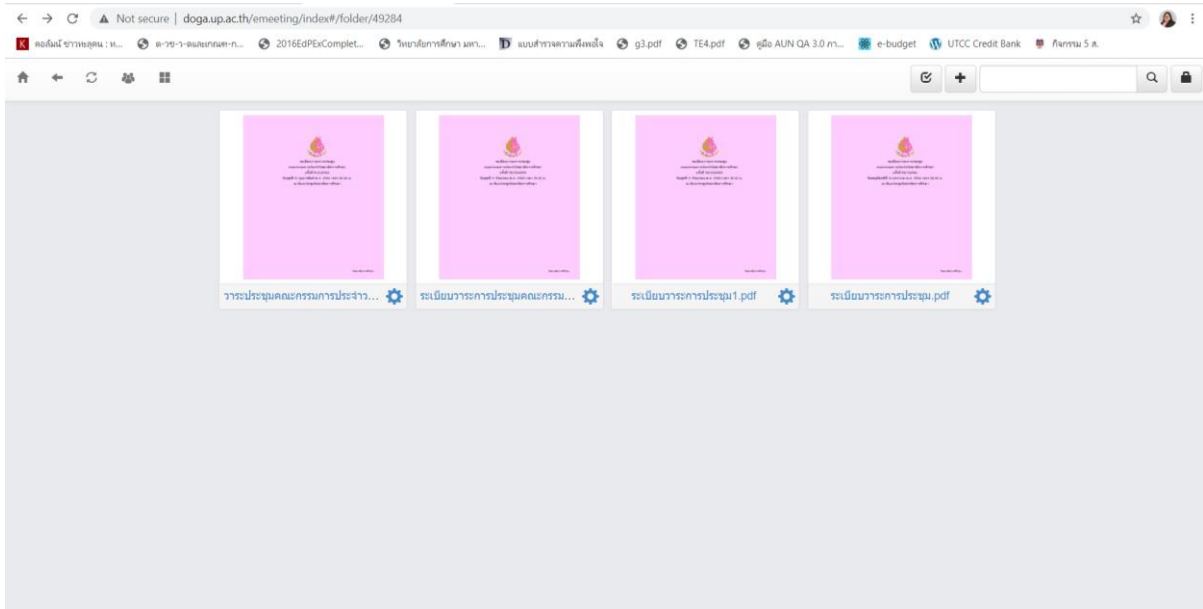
Not secure | doga.up.ac.th/emeeting/index#/folder/49284

คอลัมน์ ข่าวหลุดน : ห... ต-วช-7-ตนผเกณฑ-ก... 2016EdPExComplet... วิทยาลัยการศึกษา มหา... แบบสำรวจความพึงพอใจ g3.pdf TE4.pdf คู่มือ AUN QA 3.0 ภา... e-budget UTCC Credit Bank กิจกรรม 5 ส.

วาระประชุมคณะกรรมการประจำว...

ระเบียบวาระการประชุมคณะกรรม...

ระเบียบวาระการประชุม1.pdf

ระเบียบวาระการประชุม.pdf